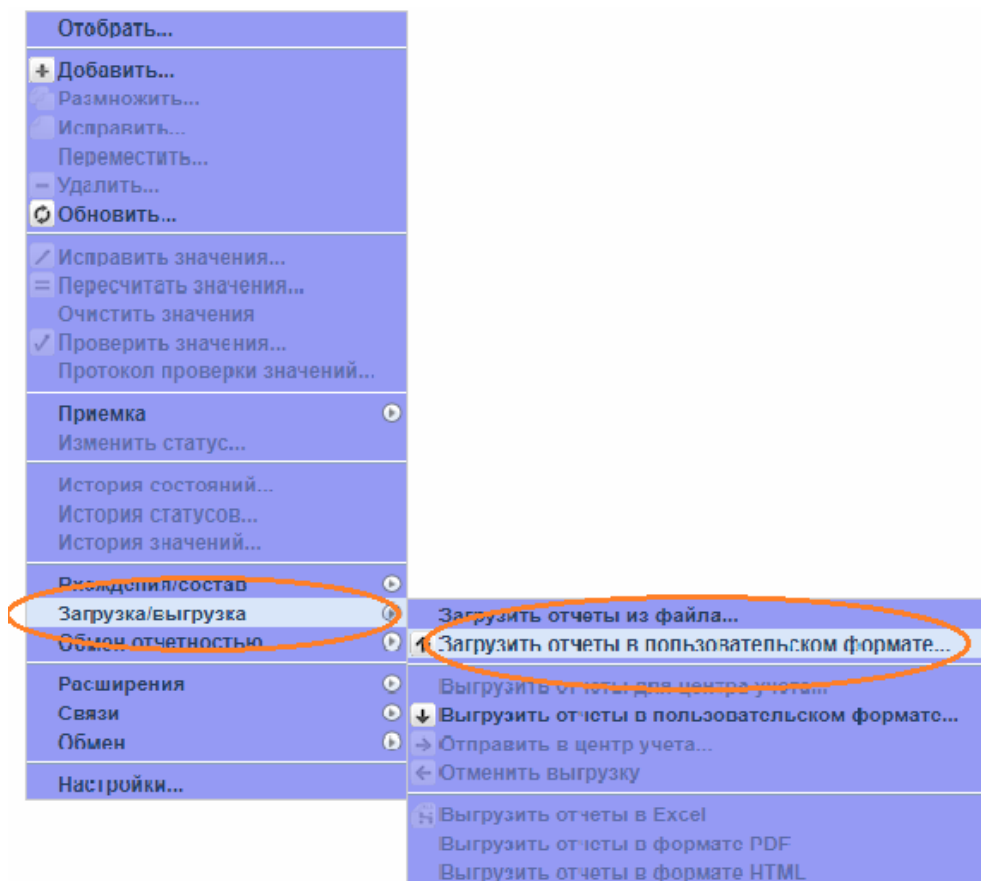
Отобрать...

Добавить...
Размножить...
Исправить...
Переместить...
Удалить...
Обновить...

Исправить значения...
Пересчитать значения...
Очистить значения
Проверить значения...
Протокол проверки значений...

Приемка
Изменить статус...

История состояний...
История статусов...
История значений...

Вхождения/состав
Загрузка/выгрузка
Обмен отчетностью

Расширения
Связи
Обмен

Настройки...

Загрузить отчеты из файла...
Загрузить отчеты в пользовательском формате...

Выгрузить отчеты для центра учета...
Выгрузить отчеты в пользовательском формате...
Отправить в центр учета...
Отменить выгрузку

Выгрузить отчеты в Excel
Выгрузить отчеты в формате PDF
Выгрузить отчеты в формате HTML